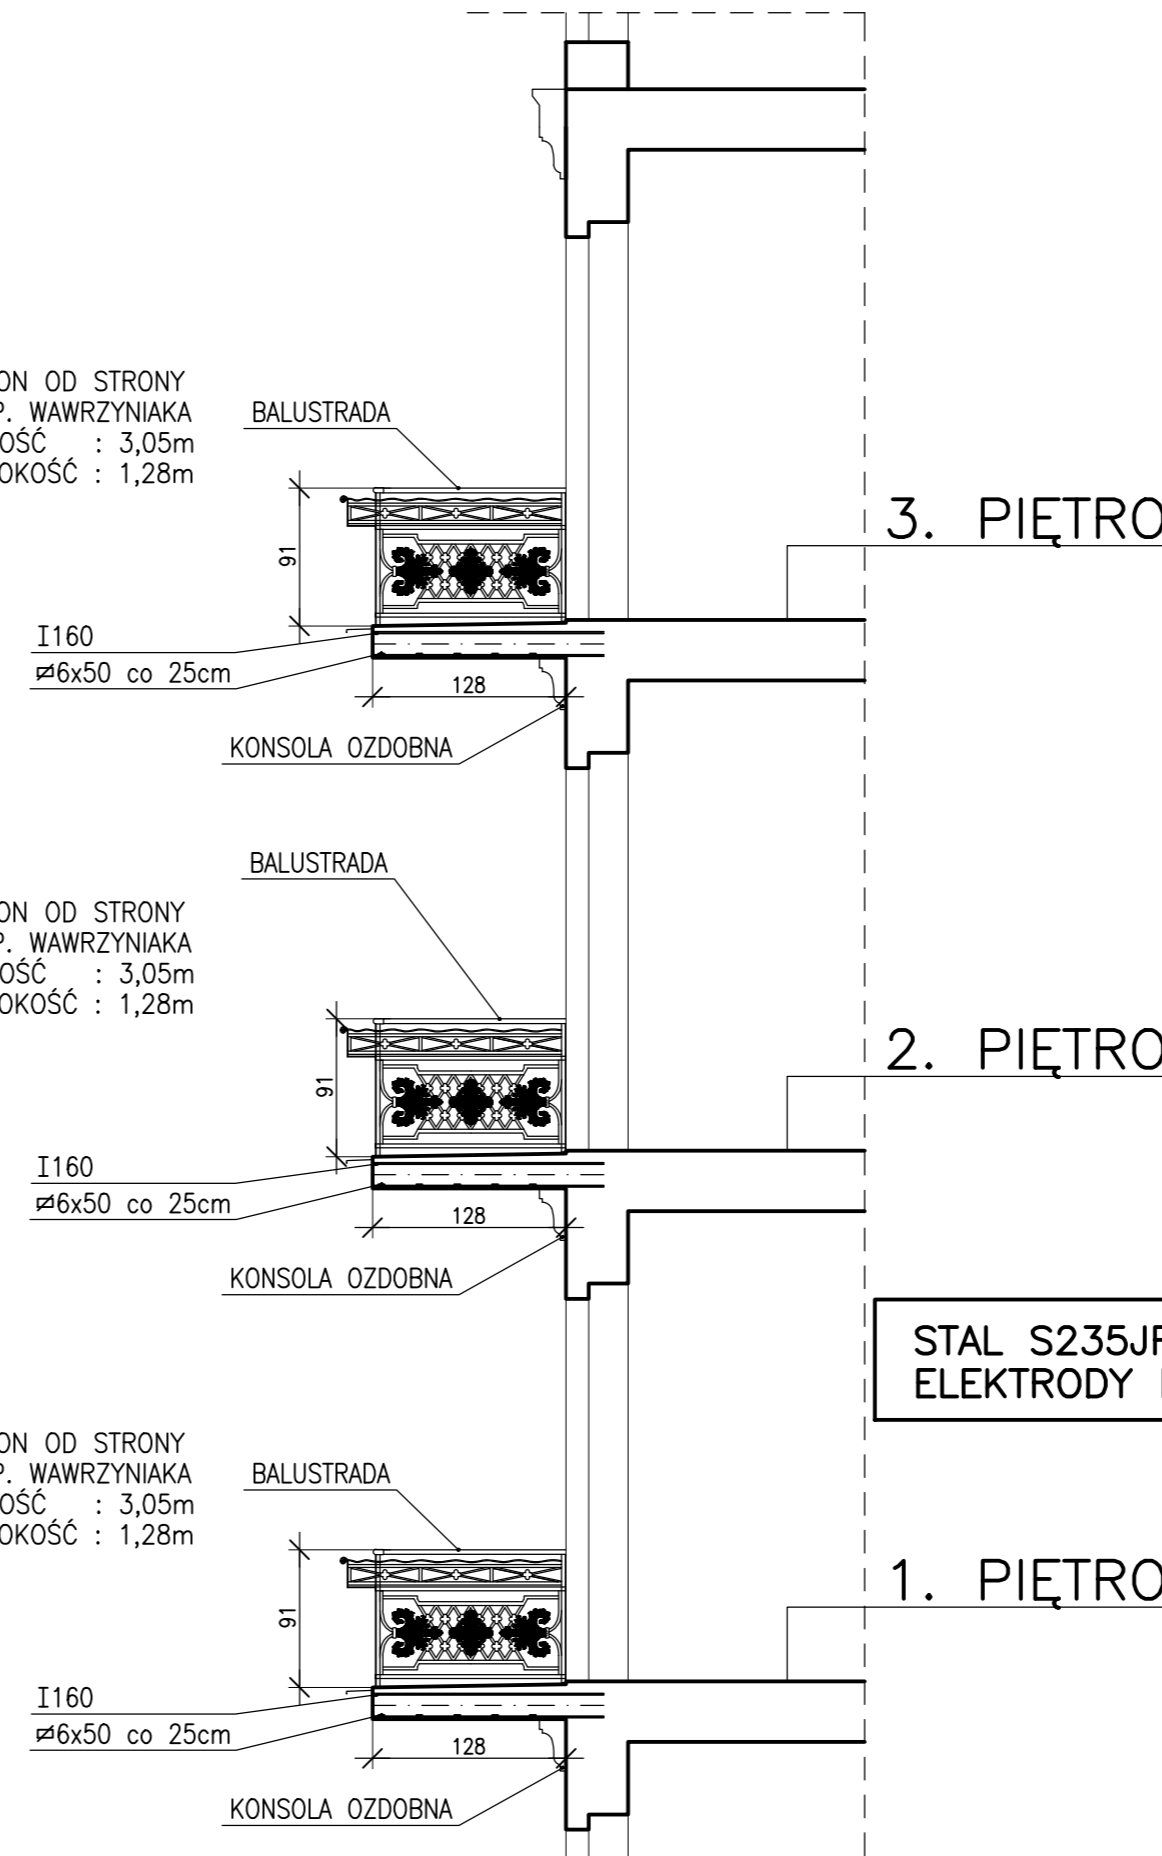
ON OD STRONY
P. WAWRZYNIAKA
OŚĆ : 3,05m
OKOŚĆ : 1,28m

BALUSTRADA

3. PIĘTRO

91

I160
⌀6x50 co 25cm

128

KONSOLA OZDOBNA

BALUSTRADA

ON OD STRONY
P. WAWRZYNIAKA
OŚĆ : 3,05m
OKOŚĆ : 1,28m

2. PIĘTRO

91

I160
⌀6x50 co 25cm

128

KONSOLA OZDOBNA

STAL S235J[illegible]
ELEKTRODY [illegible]

ON OD STRONY
P. WAWRZYNIAKA
OŚĆ : 3,05m
OKOŚĆ : 1,28m

BALUSTRADA

1. PIĘTRO

91

I160
⌀6x50 co 25cm

128

KONSOLA OZDOBNA